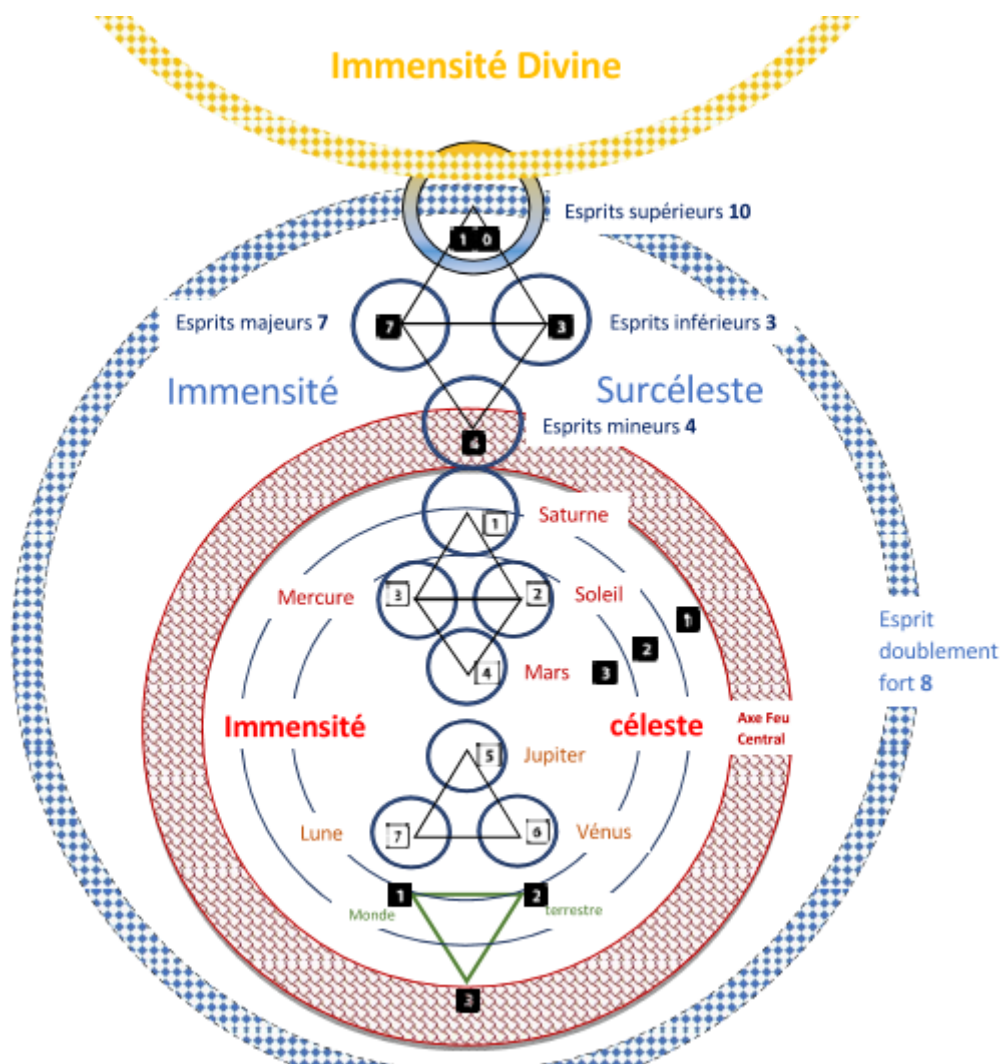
Immensité Divine

Esprits supérieurs 10

1 0

Esprits majeurs 7

7

3

Esprits inférieurs 3

Immensité

Surcéleste

Esprits mineurs 4

4

Saturne

1

Mercure

3

2

Soleil

1

2

4

Mars

3

Esprit doublement fort 8

Immensité

céleste

Axe Feu Central

5

Jupiter

Lune

7

6

Vénus

1

2

Monde

terrestre

3